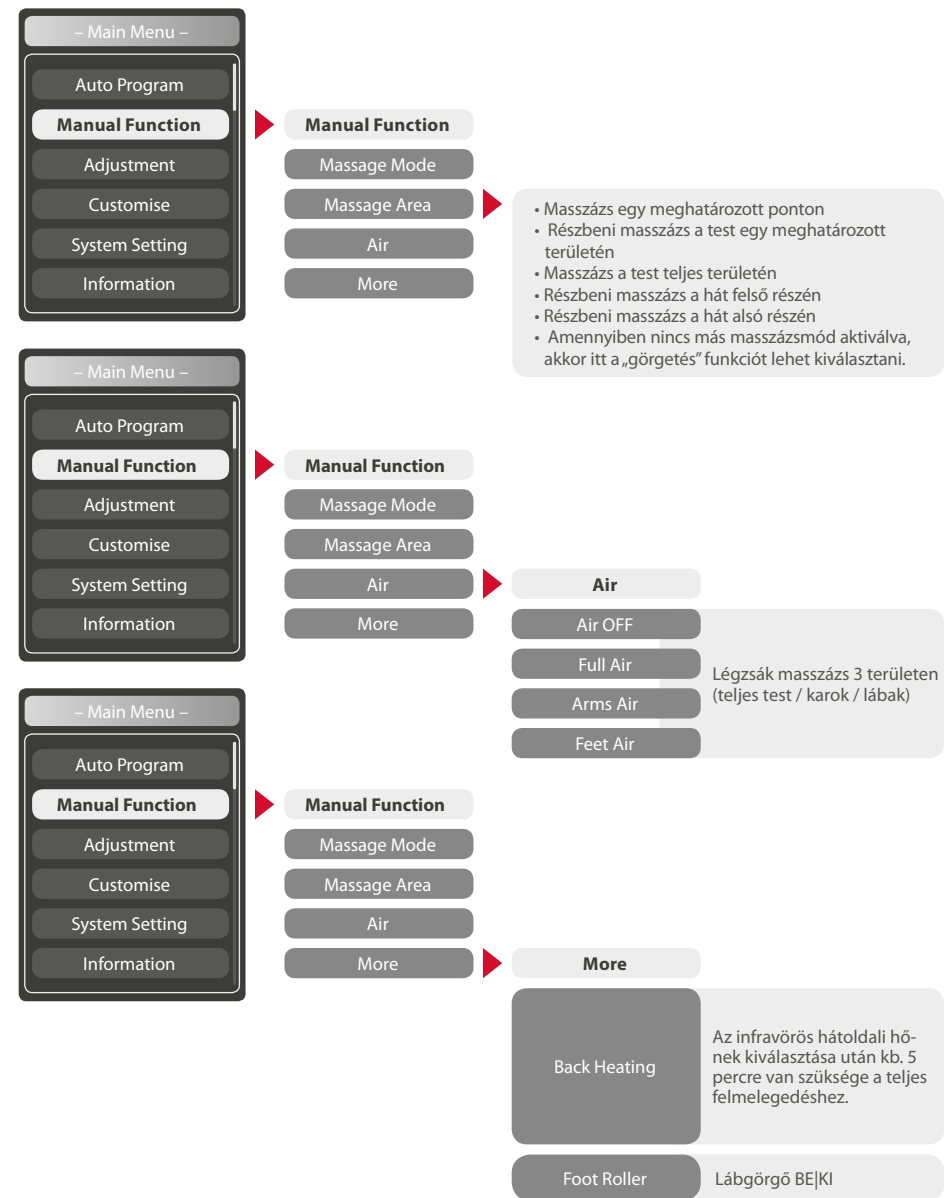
– Main Menu –

Auto Program

Manual Function

Adjustment

Customise

System Setting

Information

Manual Function

Massage Mode

Massage Area

Air

More

• Masszázs egy meghatározott ponton
• Részbeni masszázs a test egy meghatározott területén
• Masszázs a test teljes területén
• Részbeni masszázs a hát felső részén
• Részbeni masszázs a hát alsó részén
• Amennyiben nincs más masszázsmód aktiválva, akkor itt a „görgetés" funkciót lehet kiválasztani.

– Main Menu –

Auto Program

Manual Function

Adjustment

Customise

System Setting

Information

Manual Function

Massage Mode

Massage Area

Air

More

Air

Air OFF

Full Air

Arms Air

Feet Air

Légzsák masszázs 3 területen (teljes test / karok / lábak)

– Main Menu –

Auto Program

Manual Function

Adjustment

Customise

System Setting

Information

Manual Function

Massage Mode

Massage Area

Air

More

More

Back Heating

Az infravörös hátoldali hőnek kiválasztása után kb. 5 percre van szüksége a teljes felmelegedéshez.

Foot Roller

Lábgörgő BE|KI